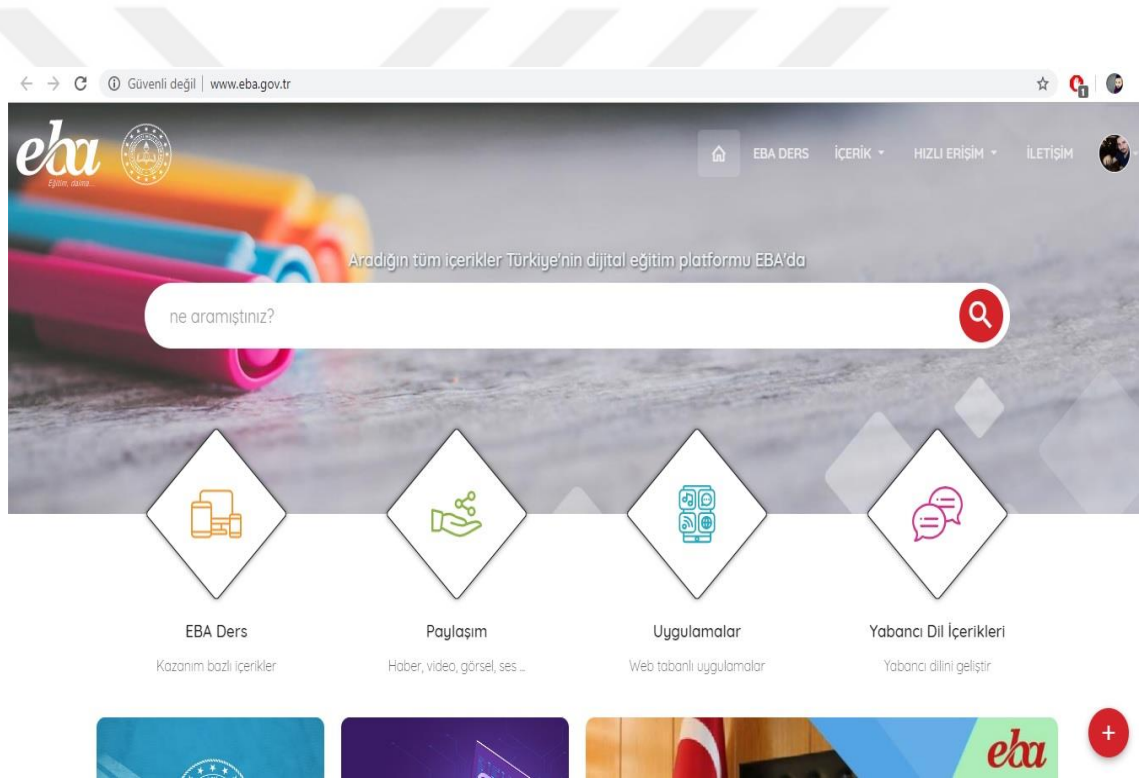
Güvenli değil | www.eba.gov.tr

eba
Eğitim, daima...

EBA DERS İÇERİK HIZLI ERİŞİM İLETİŞİM

Aradığın tüm içerikler Türkiye'nin dijital eğitim platformu EBA'da

ne aramıştınız?

EBA Ders
Kazanım bazlı içerikler

Paylaşım
Haber, video, görsel, ses ...

Uygulamalar
Web tabanlı uygulamalar

Yabancı Dil İçerikleri
Yabancı dilini geliştir

eba

+